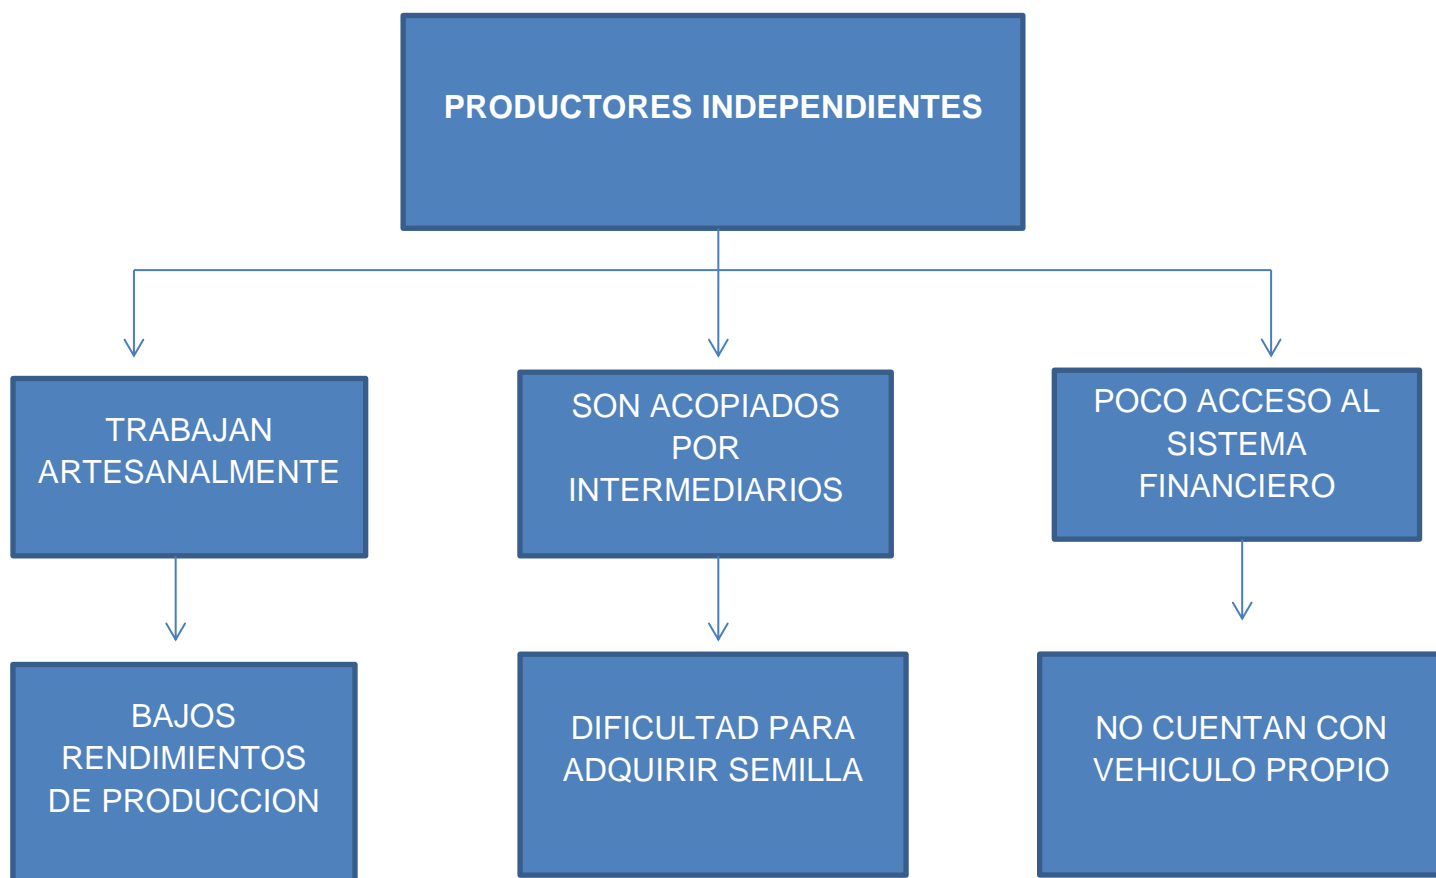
PRODUCTORES INDEPENDIENTES

TRABAJAN ARTESANALMENTE

SON ACOPIADOS POR INTERMEDIARIOS

POCO ACCESO AL SISTEMA FINANCIERO

BAJOS RENDIMIENTOS DE PRODUCCION

DIFICULTAD PARA ADQUIRIR SEMILLA

NO CUENTAN CON VEHICULO PROPIO